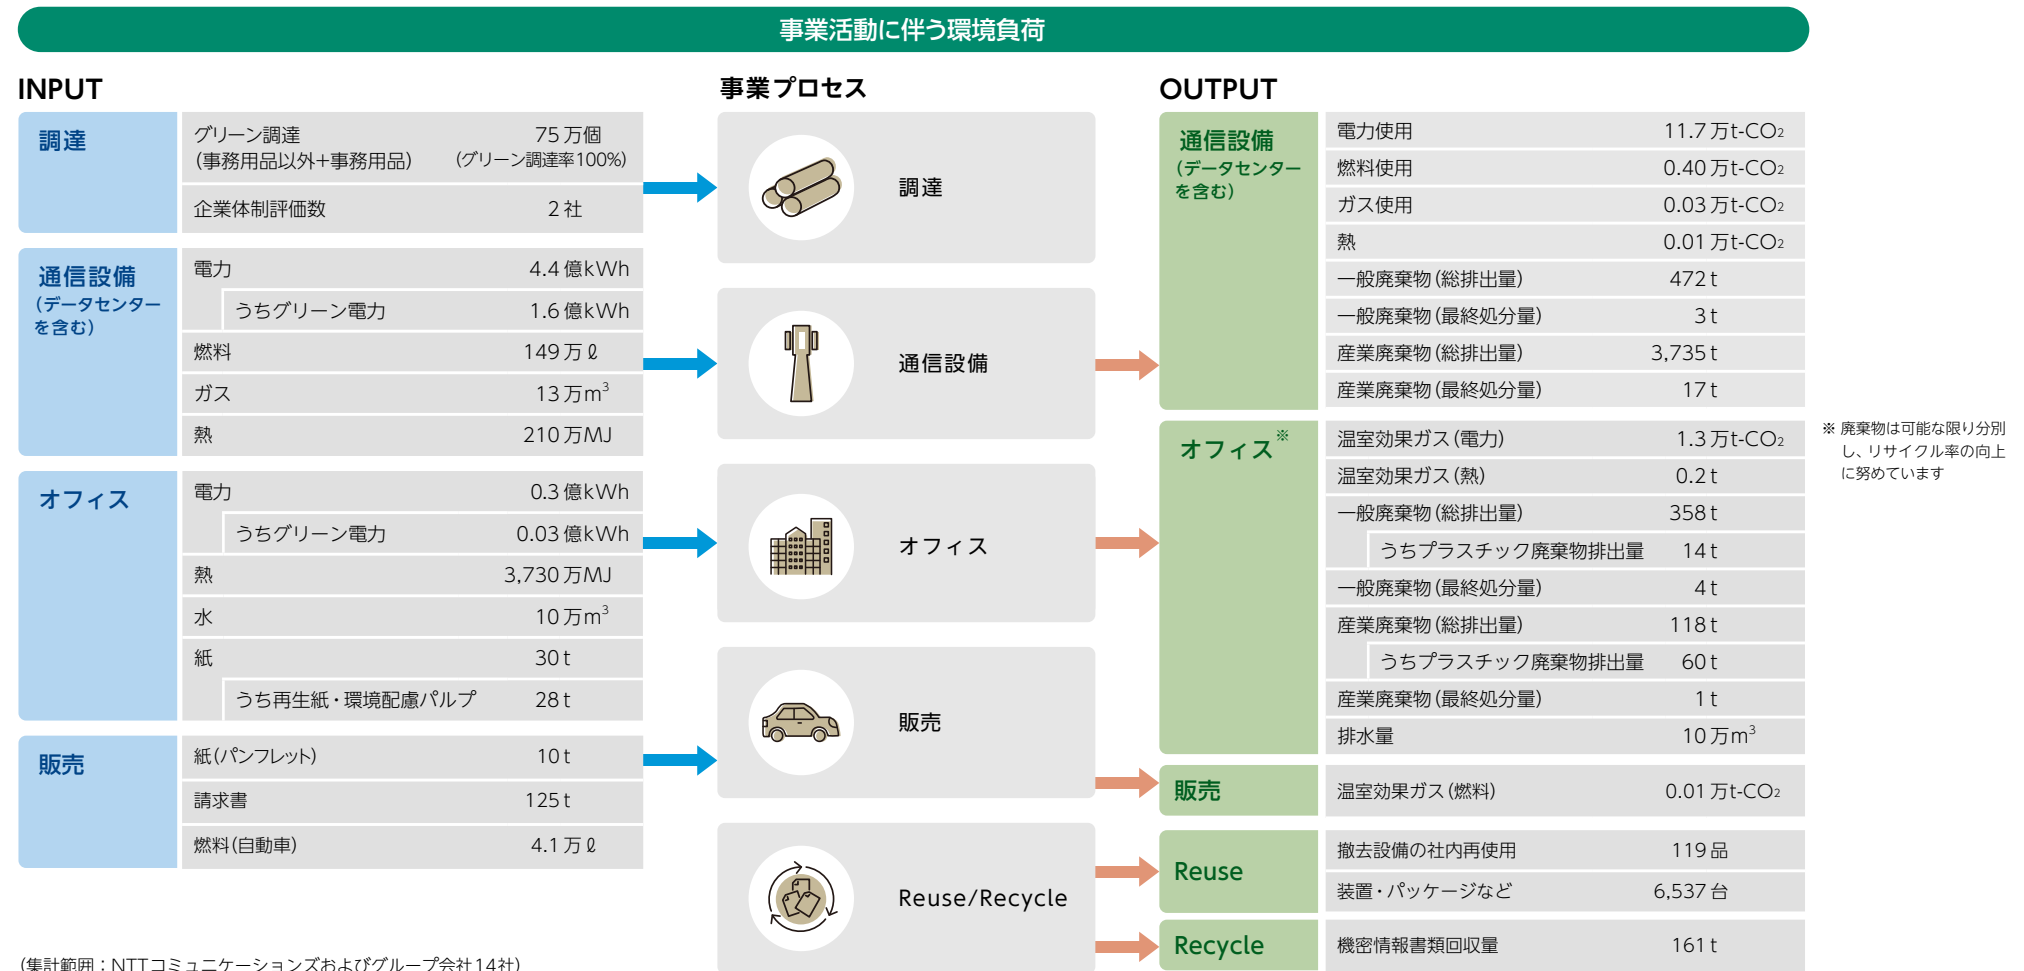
事業活動に伴う環境負荷

INPUT

| | | |
|---|---|---|
| 調達 | グリーン調達（事務用品以外+事務用品） | 75万個（グリーン調達率100%） |
| | 企業体制評価数 | 2社 |
| 通信設備（データセンターを含む） | 電力 | 4.4億kWh |
| | うちグリーン電力 | 1.6億kWh |
| | 燃料 | 149万ℓ |
| | ガス | 13万$m^3$ |
| | 熱 | 210万MJ |
| オフィス | 電力 | 0.3億kWh |
| | うちグリーン電力 | 0.03億kWh |
| | 熱 | 3,730万MJ |
| | 水 | 10万$m^3$ |
| | 紙 | 30t |
| | うち再生紙・環境配慮パルプ | 28t |
| 販売 | 紙（パンフレット） | 10t |
| | 請求書 | 125t |
| | 燃料（自動車） | 4.1万ℓ |

事業プロセス

調達

通信設備

オフィス

販売

Reuse/Recycle

OUTPUT

| | | |
|---|---|---|
| 通信設備（データセンターを含む） | 電力使用 | 11.7万t-$CO_2$ |
| | 燃料使用 | 0.40万t-$CO_2$ |
| | ガス使用 | 0.03万t-$CO_2$ |
| | 熱 | 0.01万t-$CO_2$ |
| | 一般廃棄物（総排出量） | 472t |
| | 一般廃棄物（最終処分量） | 3t |
| | 産業廃棄物（総排出量） | 3,735t |
| | 産業廃棄物（最終処分量） | 17t |
| オフィス※ | 温室効果ガス（電力） | 1.3万t-$CO_2$ |
| | 温室効果ガス（熱） | 0.2t |
| | 一般廃棄物（総排出量） | 358t |
| | うちプラスチック廃棄物排出量 | 14t |
| | 一般廃棄物（最終処分量） | 4t |
| | 産業廃棄物（総排出量） | 118t |
| | うちプラスチック廃棄物排出量 | 60t |
| | 産業廃棄物（最終処分量） | 1t |
| | 排水量 | 10万$m^3$ |
| 販売 | 温室効果ガス（燃料） | 0.01万t-$CO_2$ |
| Reuse | 撤去設備の社内再使用 | 119品 |
| | 装置・パッケージなど | 6,537台 |
| Recycle | 機密情報書類回収量 | 161t |

※ 廃棄物は可能な限り分別し、リサイクル率の向上に努めています

（集計範囲：NTTコミュニケーションズおよびグループ会社14社）